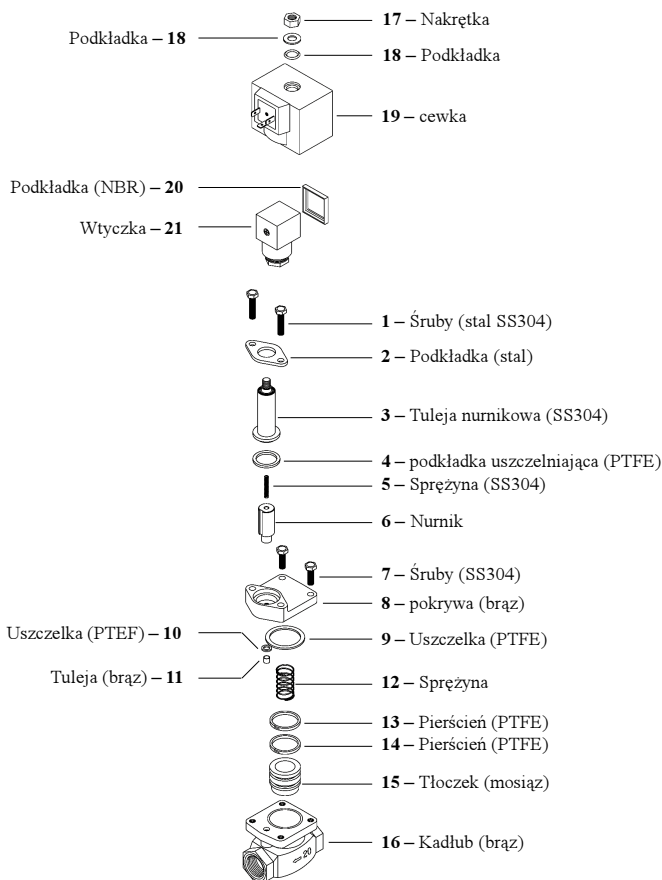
**17 –** Nakrętka

Podkładka **– 18**

**18 –** Podkładka

**19 –** cewka

Podkładka (NBR) **– 20**

Wtyczka **– 21**

**1 –** Śruby (stal SS304)

**2 –** Podkładka (stal)

**3 –** Tuleja nurnikowa (SS304)

**4 –** podkładka uszczelniająca (PTFE)

**5 –** Sprężyna (SS304)

**6 –** Nurnik

**7 –** Śruby (SS304)

**8 –** pokrywa (brąz)

Uszczelka (PTEF) **– 10**

**9 –** Uszczelka (PTFE)

Tuleja (brąz) **– 11**

**12 –** Sprężyna

**13 –** Pierścień (PTFE)

**14 –** Pierścień (PTFE)

**15 –** Tłoczek (mosiąz)

20

**16 –** Kadłub (brąz)